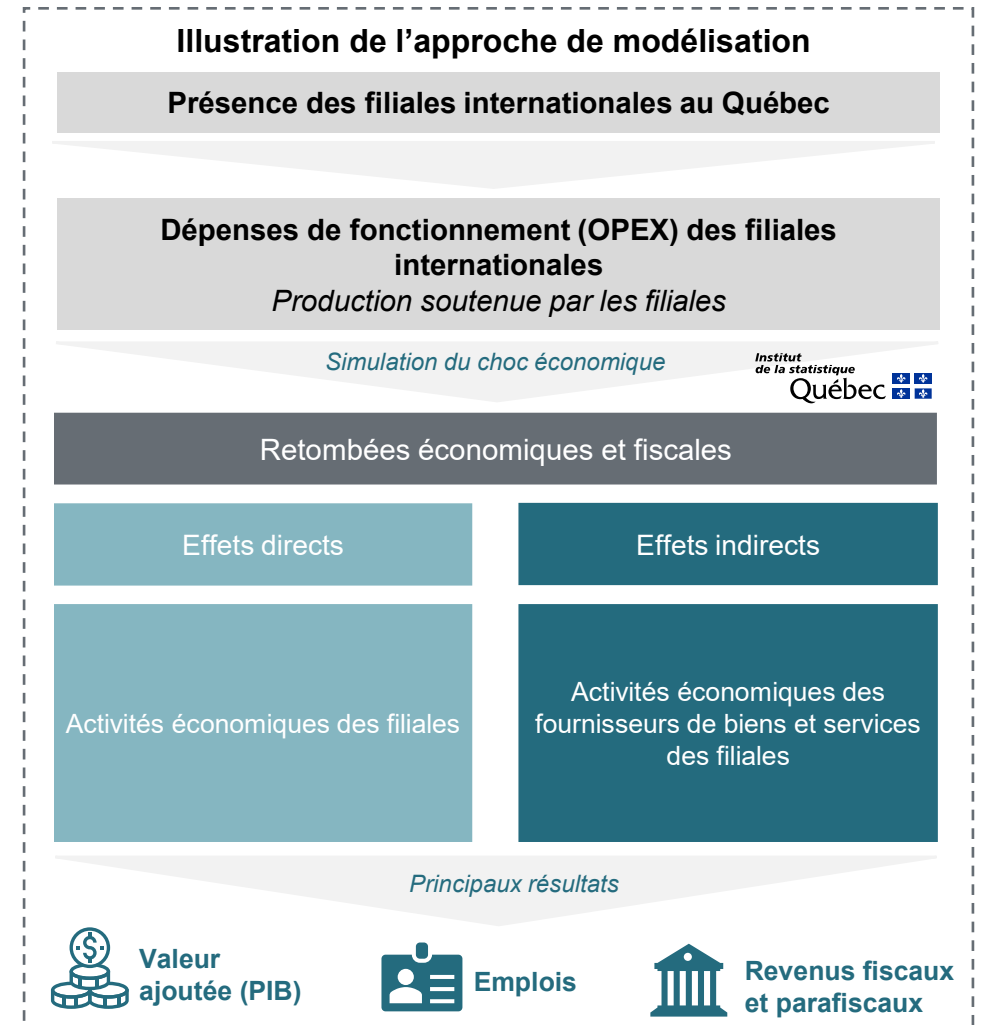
Illustration de l’approche de modélisation

Présence des filiales internationales au Québec

Dépenses de fonctionnement (OPEX) des filiales internationales
Production soutenue par les filiales

Simulation du choc économique

Institut de la statistique Québec

Retombées économiques et fiscales

Effets directs

Effets indirects

Activités économiques des filiales

Activités économiques des fournisseurs de biens et services des filiales

Principaux résultats

Valeur ajoutée (PIB)

Emplois

Revenus fiscaux et parafiscaux